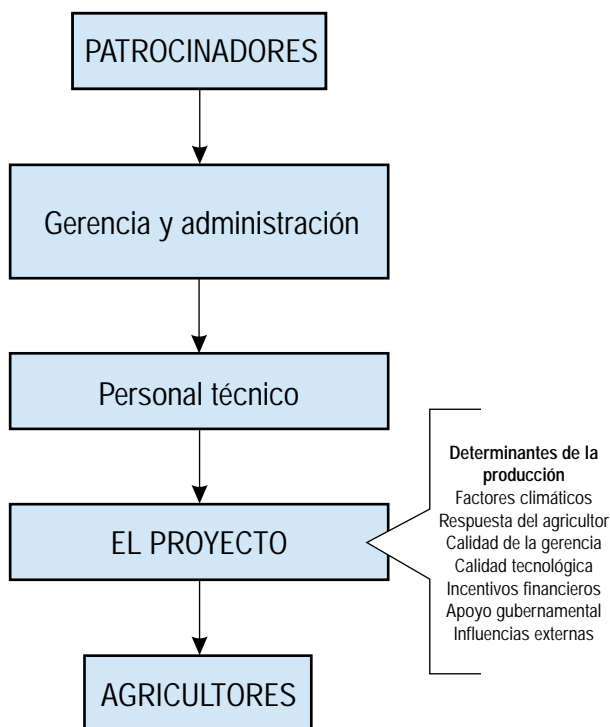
PATROCINADORES

Gerencia y administración

Personal técnico

EL PROYECTO

AGRICULTORES

**Determinantes de la producción**
Factores climáticos
Respuesta del agricultor
Calidad de la gerencia
Calidad tecnológica
Incentivos financieros
Apoyo gubernamental
Influencias externas